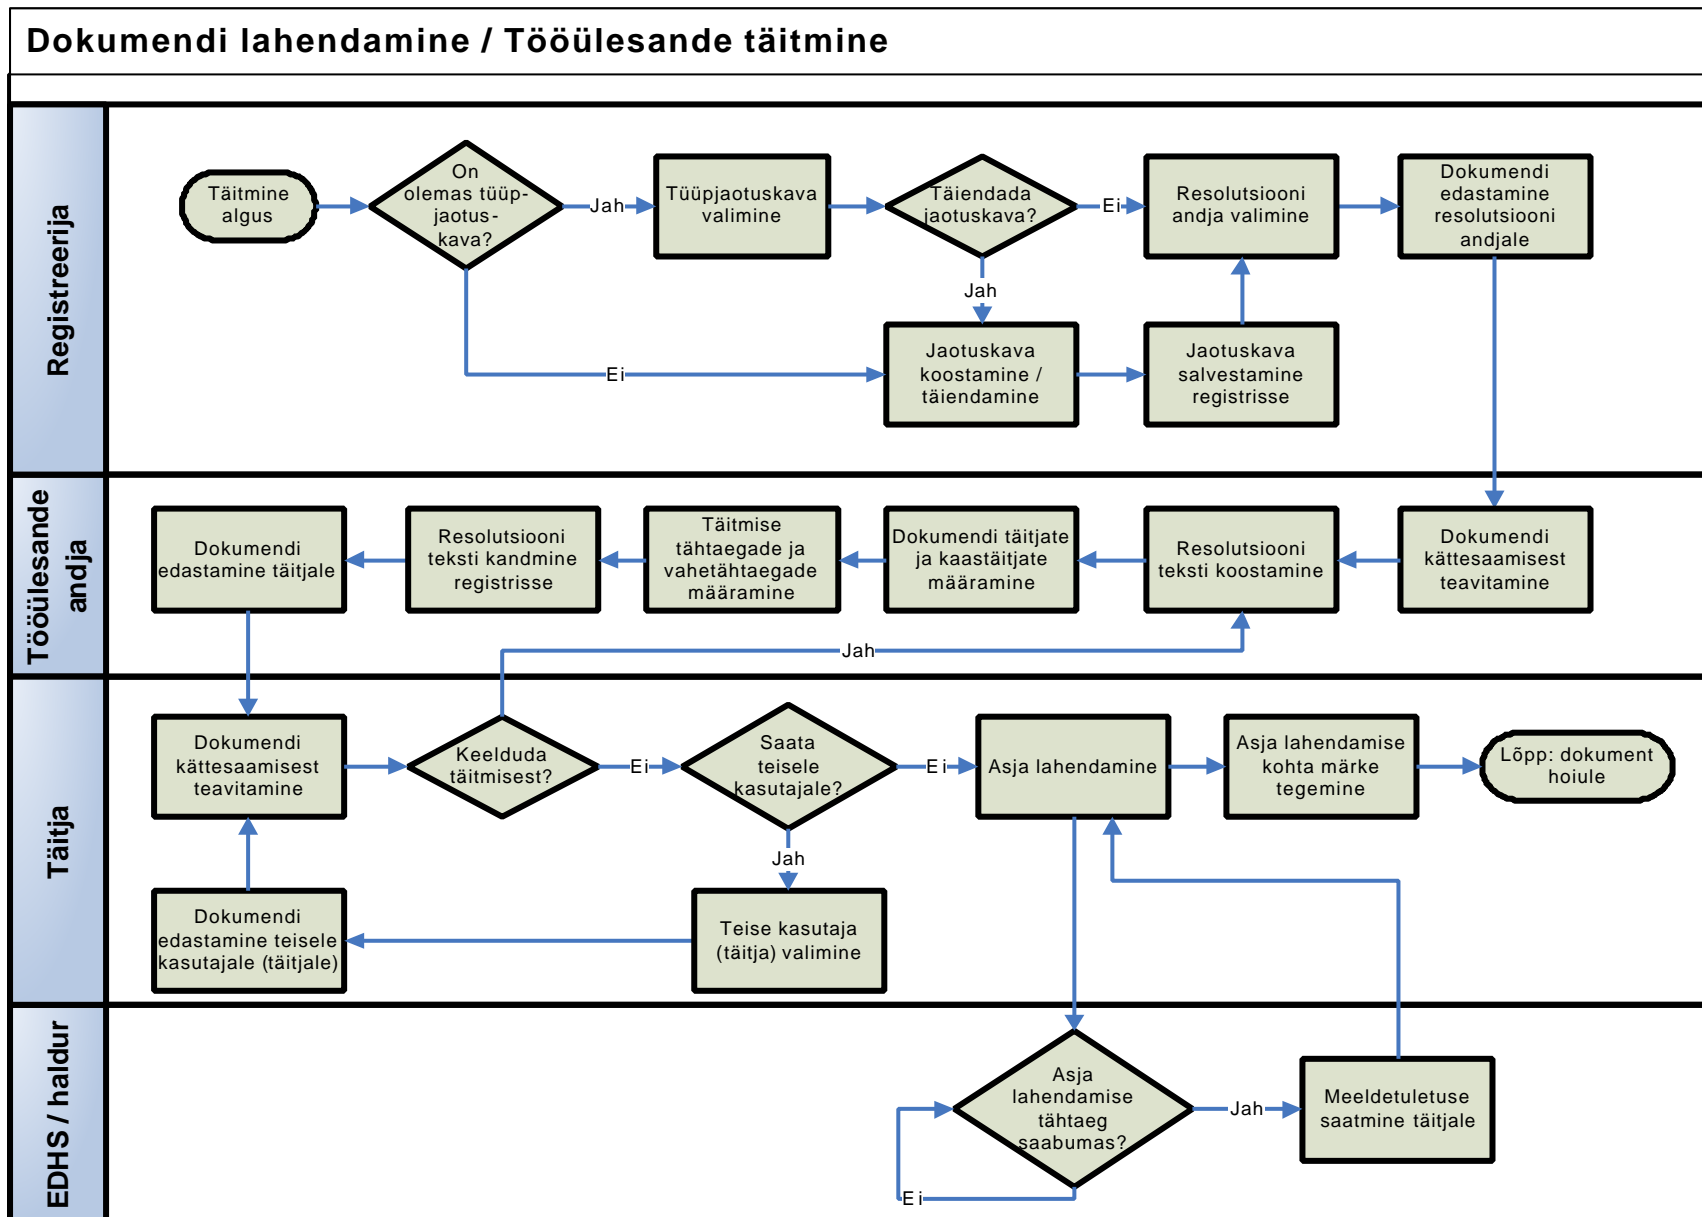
Dokumendi lahendamine / Tööülesande täitmine

Registreerija

Täitmine algus

On olemas tüüpjaotuskava?

Jah

Tüüpjaotuskava valimine

Täiendada jaotuskava?

Ei

Resolutsiooni andja valimine

Dokumendi edastamine resolutsiooni andjale

Jah

Ei

Jaotuskava koostamine / täiendamine

Jaotuskava salvestamine registrisse

Tööülesande andja

Dokumendi edastamine täitjale

Resolutsiooni teksti kandmine registrisse

Täitmise tähtaegade ja vahetähtaegade määramine

Dokumendi täitjate ja kaastäitjate määramine

Resolutsiooni teksti koostamine

Dokumendi kättesaamisest teavitamine

Jah

Täitja

Dokumendi kättesaamisest teavitamine

Keelduda täitmisest?

Ei

Saata teisele kasutajale?

Ei

Asja lahendamine

Asja lahendamise kohta märke tegemine

Lõpp: dokument hoiule

Jah

Dokumendi edastamine teisele kasutajale (täitjale)

Teise kasutaja (täitja) valimine

EDHS / haldur

Asja lahendamise tähtaeg saabumas?

Jah

Meeldetuletuse saatmine täitjale

Ei